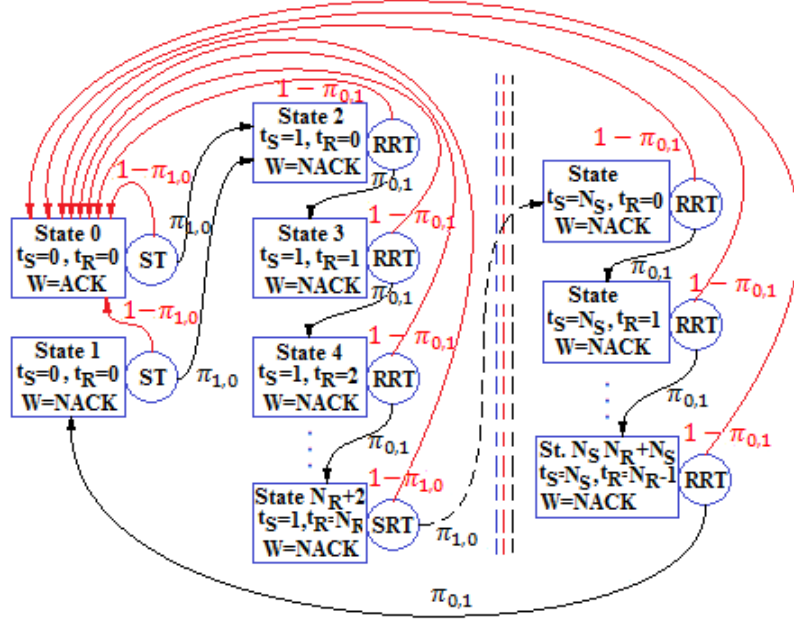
State 0
$t_S=0$, $t_R=0$
W=ACK
ST
$1-\pi_{1,0}$
$\pi_{1,0}$

State 1
$t_S=0$, $t_R=0$
W=NACK
ST
$1-\pi_{1,0}$
$\pi_{1,0}$

State 2
$t_S=1$, $t_R=0$
W=NACK
RRT
$1-\pi_{0,1}$
$\pi_{0,1}$

State 3
$t_S=1$, $t_R=1$
W=NACK
RRT
$1-\pi_{0,1}$
$\pi_{0,1}$

State 4
$t_S=1$, $t_R=2$
W=NACK
RRT
$1-\pi_{0,1}$
$\pi_{0,1}$

State $N_R+2$
$t_S=1$, $t_R=N_R$
W=NACK
SRT
$1-\pi_{1,0}$
$\pi_{1,0}$

State
$t_S=N_S$, $t_R=0$
W=NACK
RRT
$1-\pi_{0,1}$
$\pi_{0,1}$

State
$t_S=N_S$, $t_R=1$
W=NACK
RRT
$1-\pi_{0,1}$
$\pi_{0,1}$

St. $N_S$ $N_R+N_S$
$t_S=N_S$, $t_R=N_R-1$
W=NACK
RRT
$1-\pi_{0,1}$

$\pi_{0,1}$